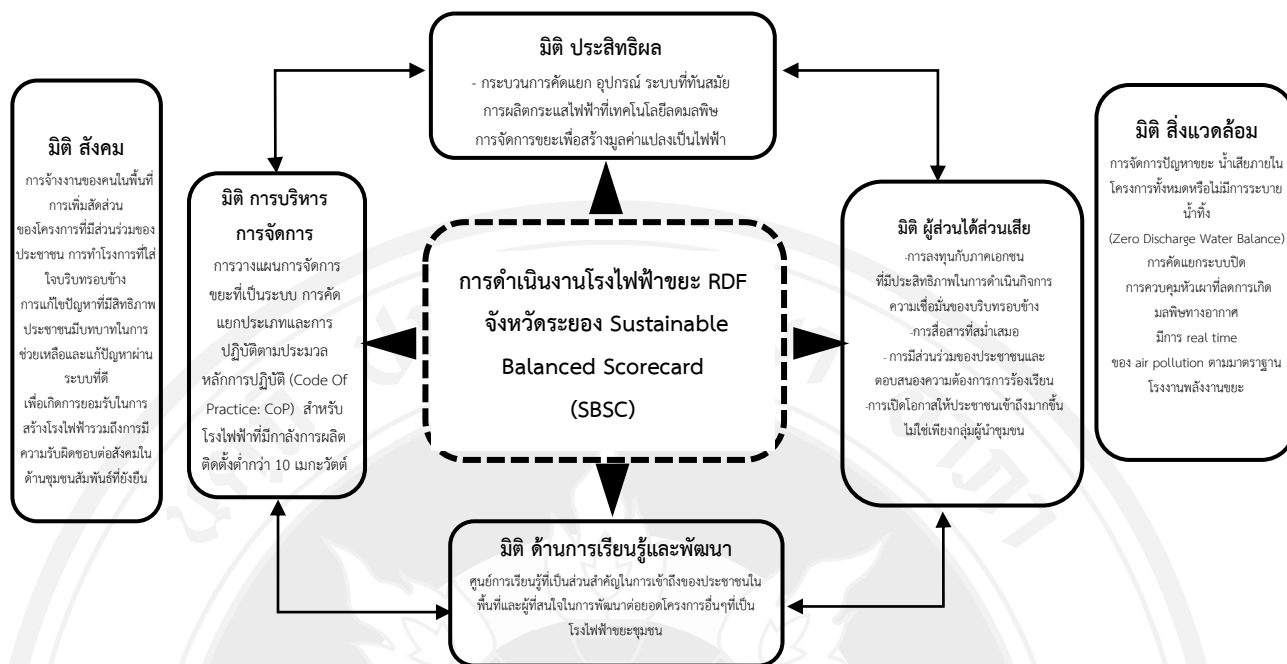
มิติ ประสิทธิผล

- กระบวนการคัดแยก อุปกรณ์ ระบบที่ทันสมัย การผลิตกระแสไฟฟ้าที่เทคโนโลยีลดมลพิษ การจัดการขยะเพื่อสร้างมูลค่าแปลงเป็นไฟฟ้า

มิติ สังคม

การจ้างงานของคนในพื้นที่ การเพิ่มสัดส่วนของโครงการที่มีส่วนร่วมของประชาชน การทำโรงการที่ใส่ใจบริบทรอบข้าง การแก้ไขปัญหาที่มีสิทธิภาพ ประชาชนมีบทบาทในการช่วยเหลือและแก้ปัญหาผ่านระบบที่ดี เพื่อเกิดการยอมรับในการสร้างโรงไฟฟ้ารวมถึงการมีความรับผิดชอบต่อสังคมในด้านชุมชนสัมพันธ์ที่ยั่งยืน

มิติ การบริหารการจัดการ

การวางแผนการจัดการขยะที่เป็นระบบ การคัดแยกประเภทและการปฏิบัติตามประมวลหลักการปฏิบัติ (Code Of Practice: CoP) สำหรับโรงไฟฟ้าที่มีกำลังการผลิตติดตั้งต่ำกว่า 10 เมกะวัตต์

การดำเนินงานโรงไฟฟ้าขยะ RDF จังหวัดระยอง Sustainable Balanced Scorecard (SBSC)

มิติ ผู้ส่วนได้ส่วนเสีย

-การลงทุนกับภาคเอกชนที่มีประสิทธิภาพในการดำเนินกิจการ ความเชื่อมั่นของบริบทรอบข้าง
-การสื่อสารที่สม่ำเสมอ
- การมีส่วนร่วมของประชาชนและตอบสนองความต้องการการร้องเรียน
-การเปิดโอกาสให้ประชาชนเข้าถึงมากขึ้นไม่ใช่เพียงกลุ่มผู้นำชุมชน

มิติ สิ่งแวดล้อม

การจัดการปัญหาขยะ น้ำเสียภายในโครงการทั้งหมดหรือไม่มีการระบายน้ำทิ้ง (Zero Discharge Water Balance) การคัดแยกระบบปิด การควบคุมหัวเผาที่ลดการเกิดมลพิษทางอากาศ มีการ real time ของ air pollution ตามมาตราฐานโรงงานพลังงานขยะ

มิติ ด้านการเรียนรู้และพัฒนา

ศูนย์การเรียนรู้ที่เป็นส่วนสำคัญในการเข้าถึงของประชาชนในพื้นที่และผู้ที่สนใจในการพัฒนาต่อยอดโครงการอื่นๆที่เป็นโรงไฟฟ้าขยะชุมชน